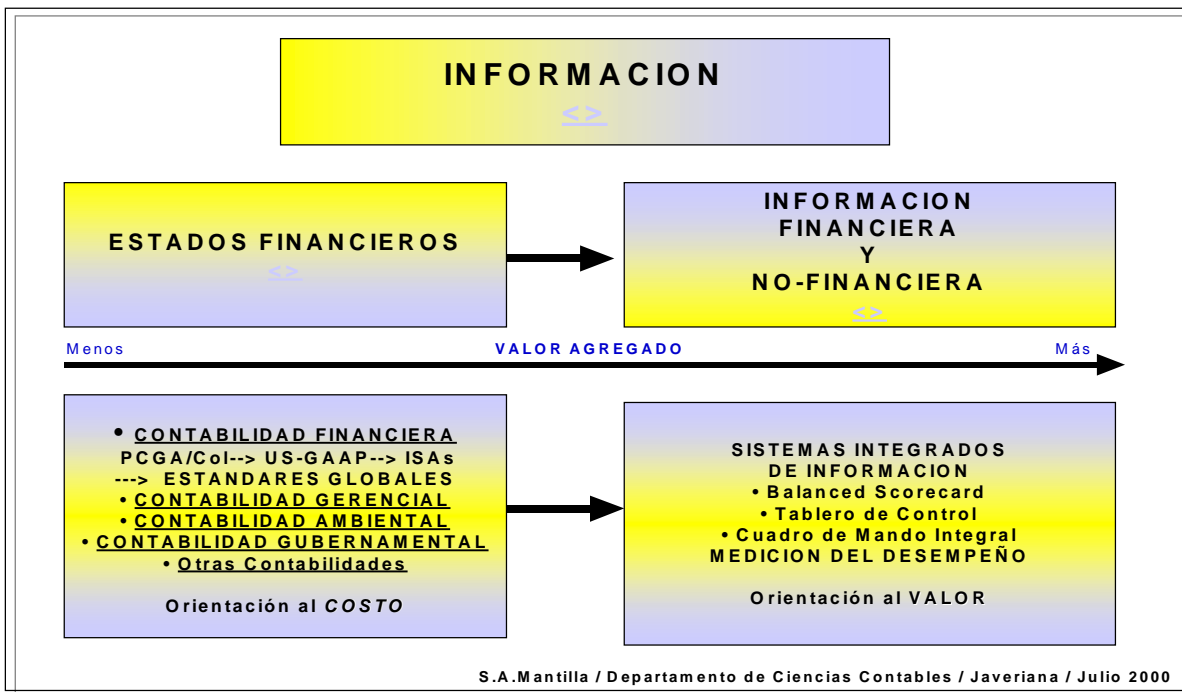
INFORMACION
<>

ESTADOS FINANCIEROS
<>

INFORMACION
FINANCIERA
Y
NO-FINANCIERA
<>

Menos

VALOR AGREGADO

Más

• CONTABILIDAD FINANCIERA
PCGA/Col--> US-GAAP--> ISAs
---> ESTANDARES GLOBALES
• CONTABILIDAD GERENCIAL
• CONTABILIDAD AMBIENTAL
• CONTABILIDAD GUBERNAMENTAL
• Otras Contabilidades

Orientación al *COSTO*

SISTEMAS INTEGRADOS
DE INFORMACION
• Balanced Scorecard
• Tablero de Control
• Cuadro de Mando Integral
MEDICION DEL DESEMPEÑO

Orientación al VALOR

S.A.Mantilla / Departamento de Ciencias Contables / Javeriana / Julio 2000